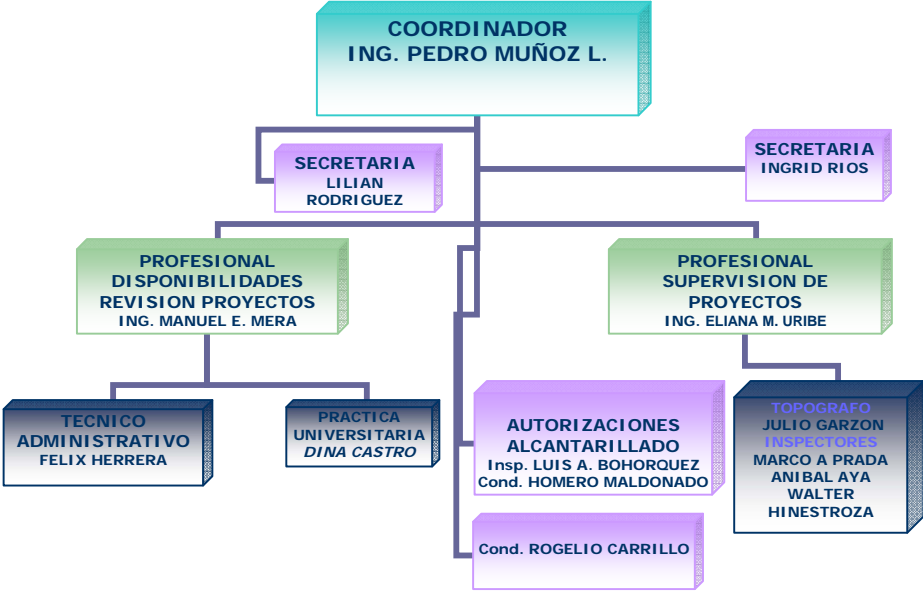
COORDINADOR
ING. PEDRO MUÑOZ L.

SECRETARIA
LILIAN
RODRIGUEZ

SECRETARIA
INGRID RIOS

PROFESIONAL
DISPONIBILIDADES
REVISION PROYECTOS
ING. MANUEL E. MERA

PROFESIONAL
SUPERVISION DE
PROYECTOS
ING. ELIANA M. URIBE

TECNICO
ADMINISTRATIVO
FELIX HERRERA

PRACTICA
UNIVERSITARIA
DINA CASTRO

AUTORIZACIONES
ALCANTARILLADO
Insp. LUIS A. BOHORQUEZ
Cond. HOMERO MALDONADO

TOPOGRAFO
JULIO GARZON
INSPECTORES
MARCO A PRADA
ANIBAL AYA
WALTER
HINESTROZA

Cond. ROGELIO CARRILLO